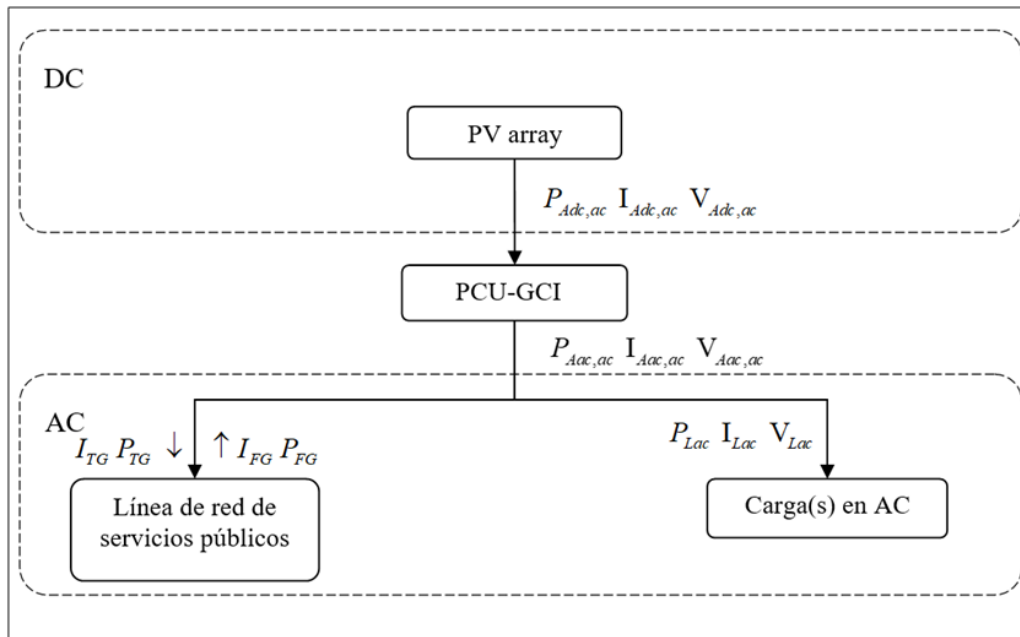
DC

PV array

$P_{Adc,ac}$ $\mathrm{I}_{Adc,ac}$ $\mathrm{V}_{Adc,ac}$

PCU-GCI

$P_{Aac,ac}$ $\mathrm{I}_{Aac,ac}$ $\mathrm{V}_{Aac,ac}$

AC

$I_{TG}$ $P_{TG}$ $\downarrow$ $\uparrow$ $I_{FG}$ $P_{FG}$

$P_{Lac}$ $\mathrm{I}_{Lac}$ $\mathrm{V}_{Lac}$

Línea de red de servicios públicos

Carga(s) en AC